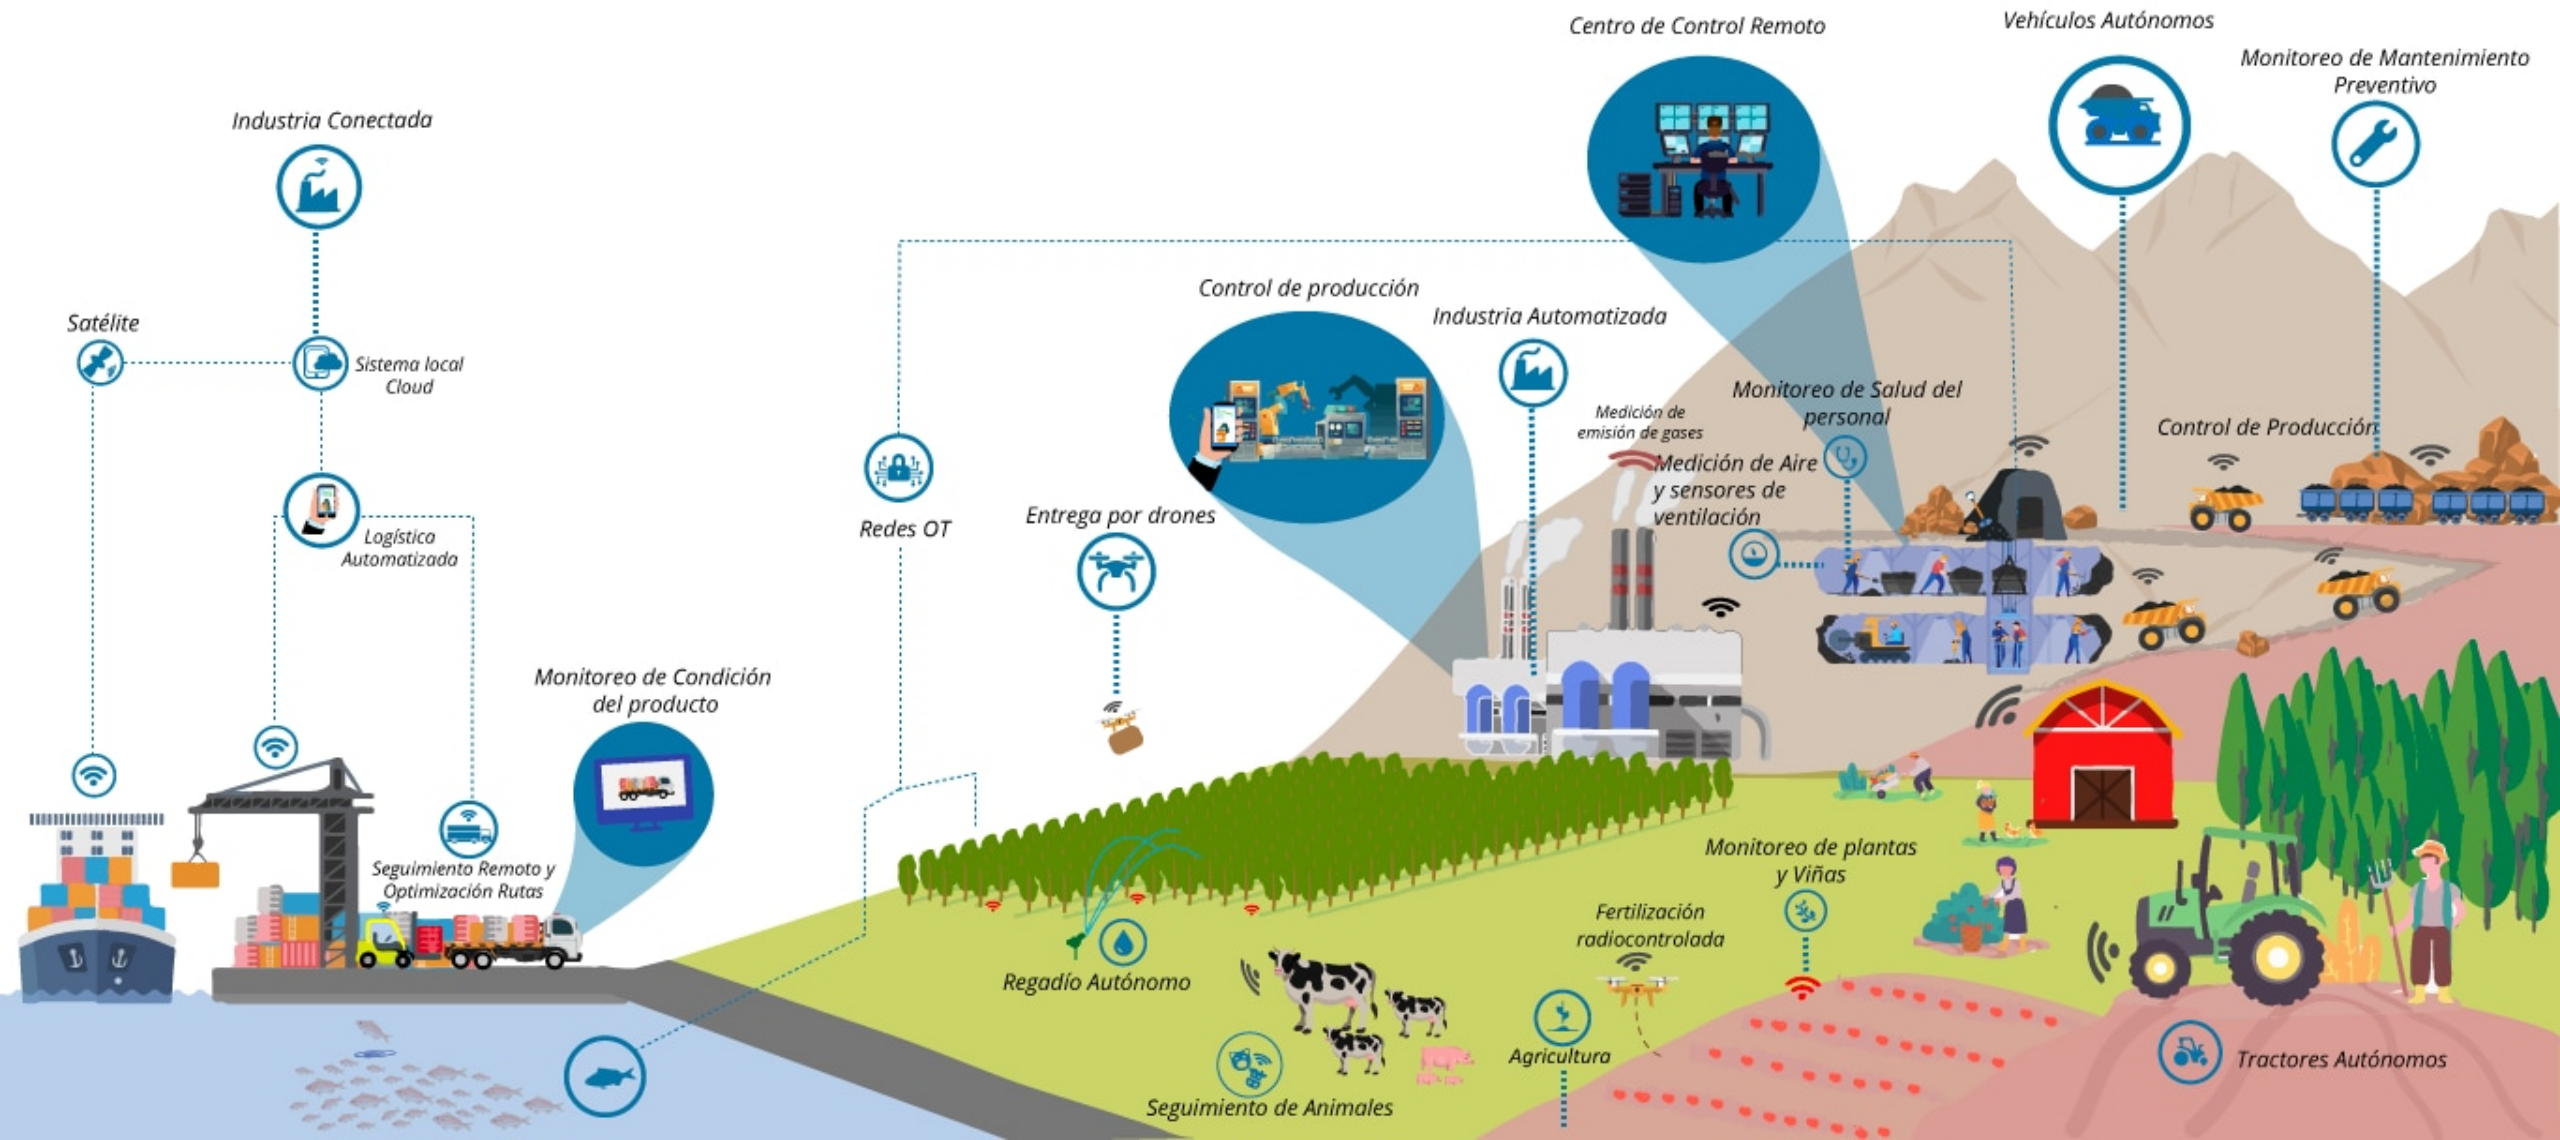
Centro de Control Remoto

Vehículos Autónomos

Monitoreo de Mantenimiento Preventivo

Industria Conectada

Satélite

Sistema local Cloud

Logística Automatizada

Control de producción

Industria Automatizada

Medición de emisión de gases

Monitoreo de Salud del personal

Control de Producción

Medición de Aire y sensores de ventilación

Redes OT

Entrega por drones

Monitoreo de Condición del producto

Seguimiento Remoto y Optimización Rutas

Monitoreo de plantas y Viñas

Fertilización radiocontrolada

Regadío Autónomo

Agricultura

Seguimiento de Animales

Tractores Autónomos